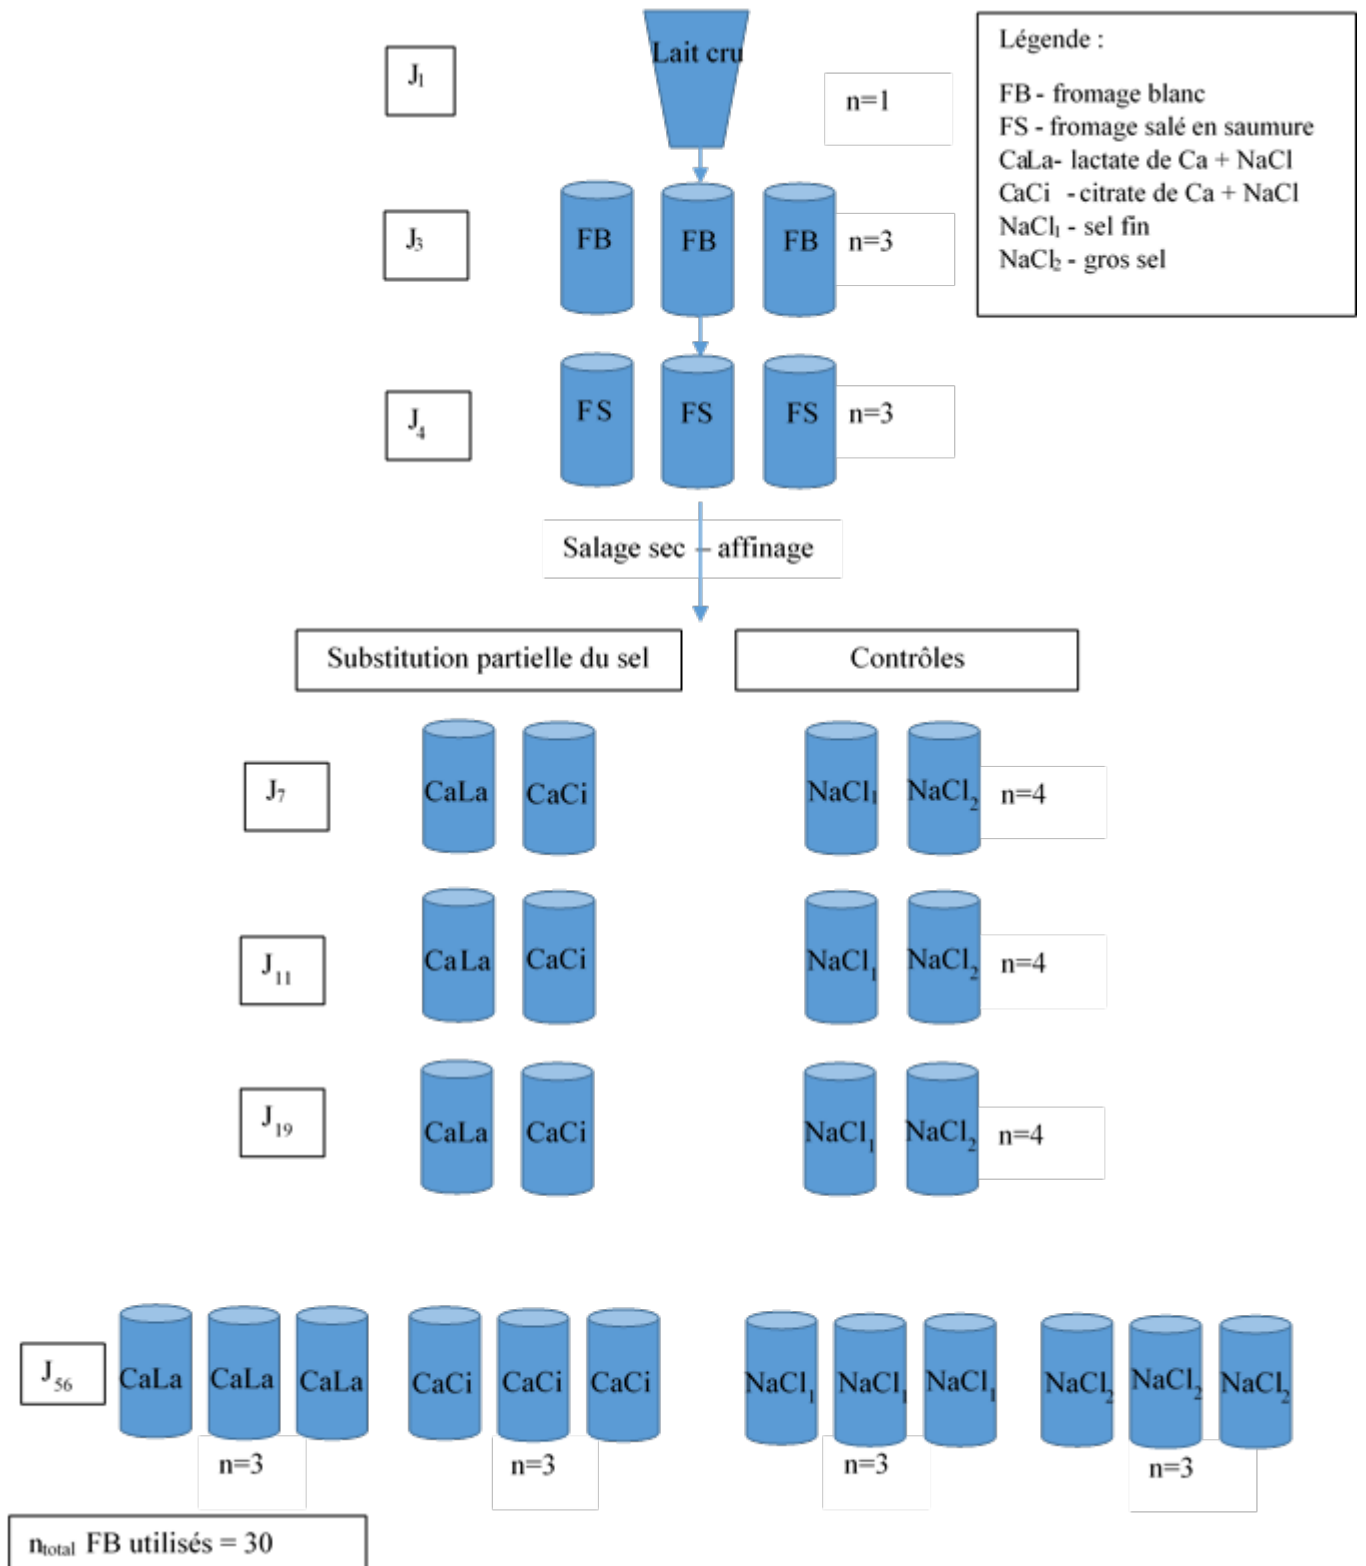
$J_1$

Lait cru

n=1

Légende :

FB - fromage blanc
FS - fromage salé en saumure
CaLa- lactate de Ca + NaCl
CaCi - citrate de Ca + NaCl
$NaCl_1$ - sel fin
$NaCl_2$ - gros sel

$J_3$

FB FB FB n=3

$J_4$

FS FS FS n=3

Salage sec - affinage

Substitution partielle du sel

Contrôles

$J_7$

CaLa CaCi $NaCl_1$ $NaCl_2$ n=4

$J_{11}$

CaLa CaCi $NaCl_1$ $NaCl_2$ n=4

$J_{19}$

CaLa CaCi $NaCl_1$ $NaCl_2$ n=4

$J_{56}$

CaLa CaLa CaLa CaCi CaCi CaCi $NaCl_1$ $NaCl_1$ $NaCl_1$ $NaCl_2$ $NaCl_2$ $NaCl_2$

n=3 n=3 n=3 n=3

$n_{total}$ FB utilisés = 30